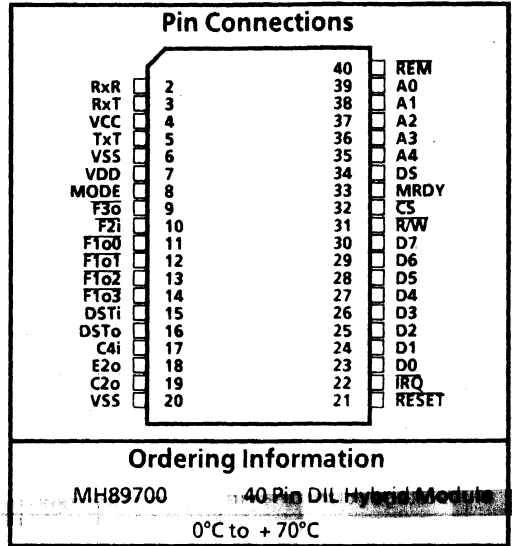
Pin Connections

RxR 2
RxT 3
VCC 4
TxT 5
VSS 6
VDD 7
MODE 8
$\overline{F3o}$ 9
F2i 10
$\overline{F1o0}$ 11
$\overline{F1o1}$ 12
$\overline{F1o2}$ 13
$\overline{F1o3}$ 14
DSTi 15
DSTo 16
C4i 17
E2o 18
C2o 19
VSS 20

40 $\overline{REM}$
39 A0
38 A1
37 A2
36 A3
35 A4
34 DS
33 MRDY
32 $\overline{CS}$
31 R/$\overline{W}$
30 D7
29 D6
28 D5
27 D4
26 D3
25 D2
24 D1
23 D0
22 $\overline{IRQ}$
21 $\overline{RESET}$

Ordering Information

MH89700 40 Pin DIL Hybrid Module

0°C to + 70°C